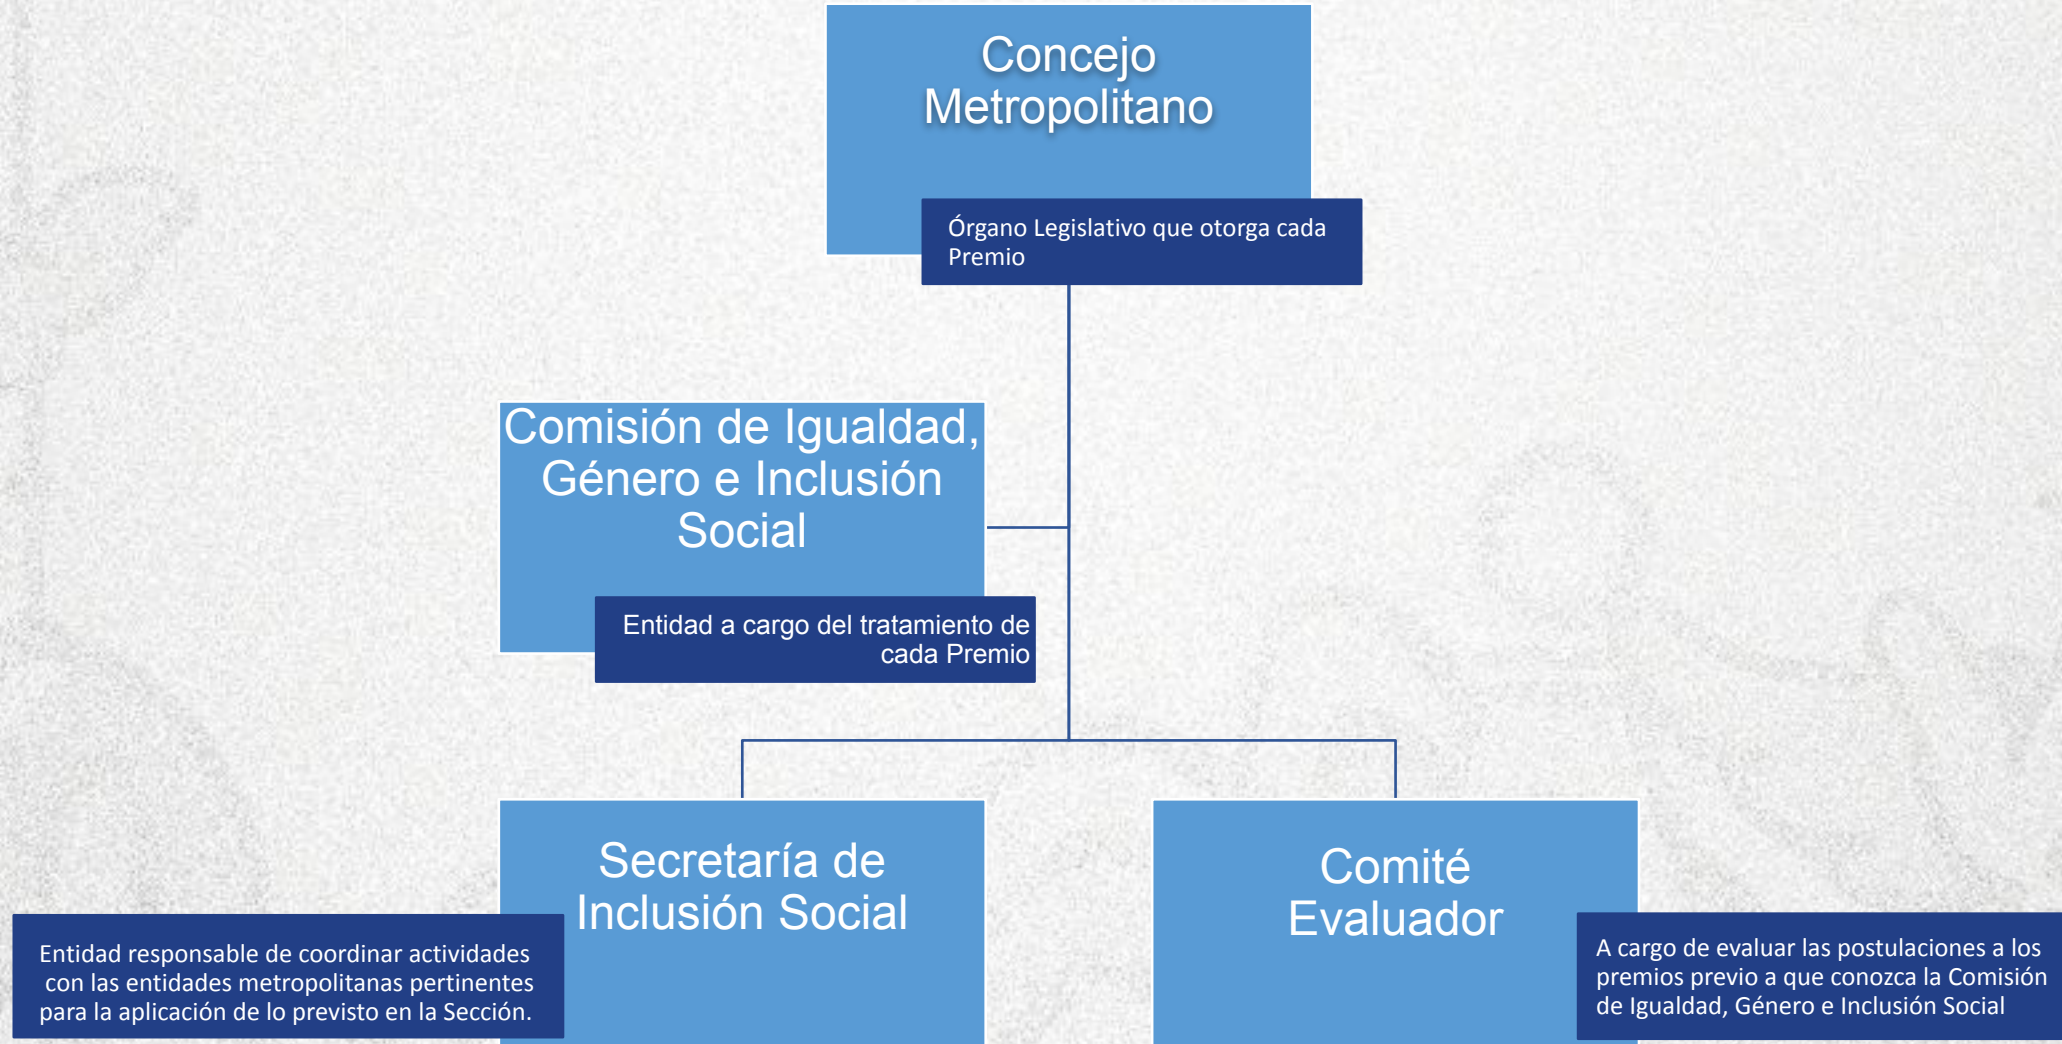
Concejo Metropolitano

Órgano Legislativo que otorga cada Premio

Comisión de Igualdad, Género e Inclusión Social

Entidad a cargo del tratamiento de cada Premio

Secretaría de Inclusión Social

Entidad responsable de coordinar actividades con las entidades metropolitanas pertinentes para la aplicación de lo previsto en la Sección.

Comité Evaluador

A cargo de evaluar las postulaciones a los premios previo a que conozca la Comisión de Igualdad, Género e Inclusión Social